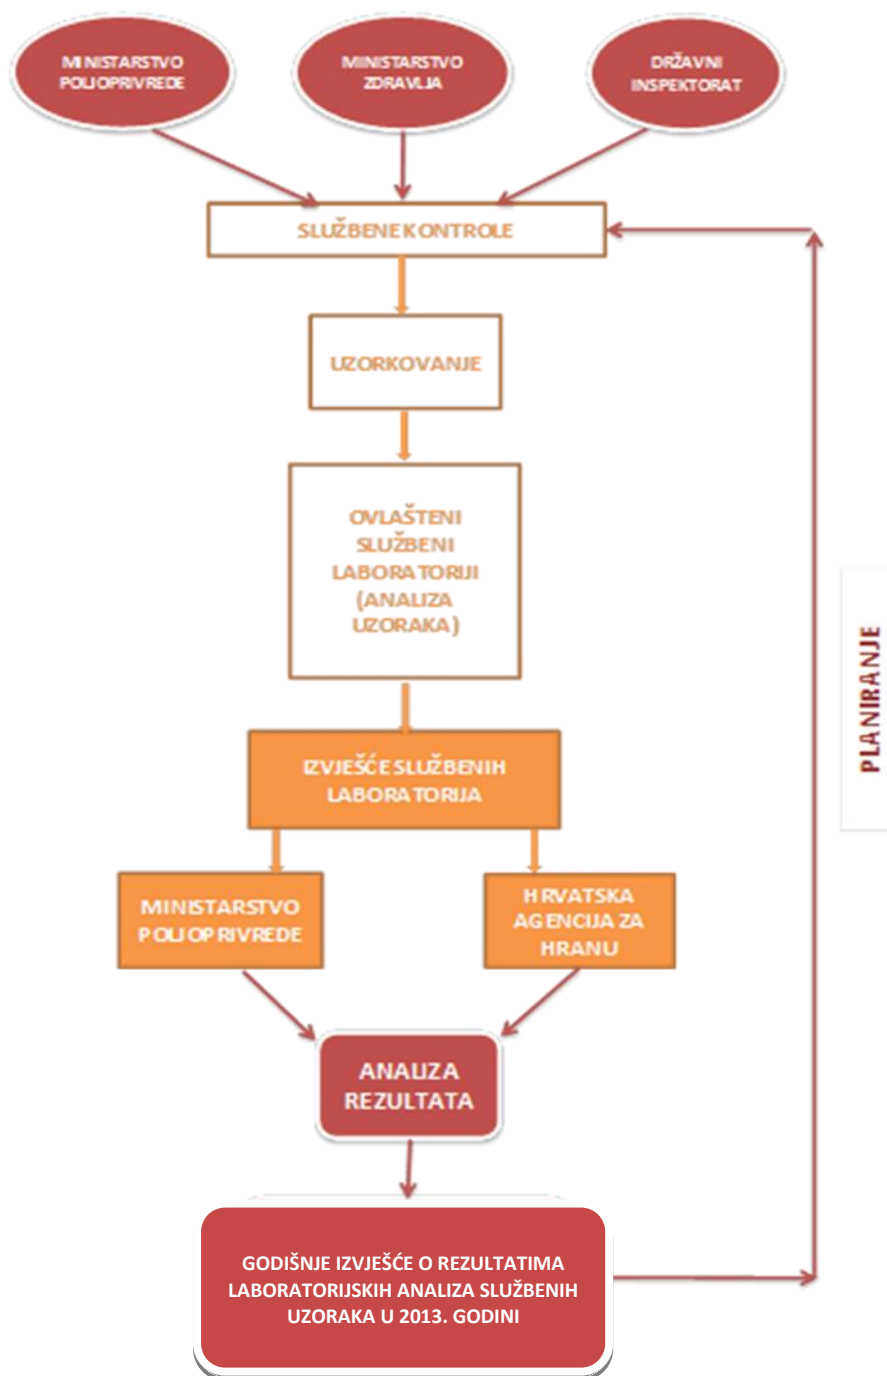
MINISTARSTVO POLJOPRIVREDE

MINISTARSTVO ZDRAVLJA

DRŽAVNI INSPEKTORAT

SLUŽBENE KONTROLE

UZORKOVANJE

OVLAŠTENI SLUŽBENI LABORATORIJI (ANALIZA UZORAKA)

IZVJEŠĆE SLUŽBENIH LABORATORIJA

MINISTARSTVO POLJOPRIVREDE

HRVATSKA AGENCIJA ZA HRANU

ANALIZA REZULTATA

GODIŠNJE IZVJEŠĆE O REZULTATIMA LABORATORIJSKIH ANALIZA SLUŽBENIH UZORAKA U 2013. GODINI

PLANIRANJE